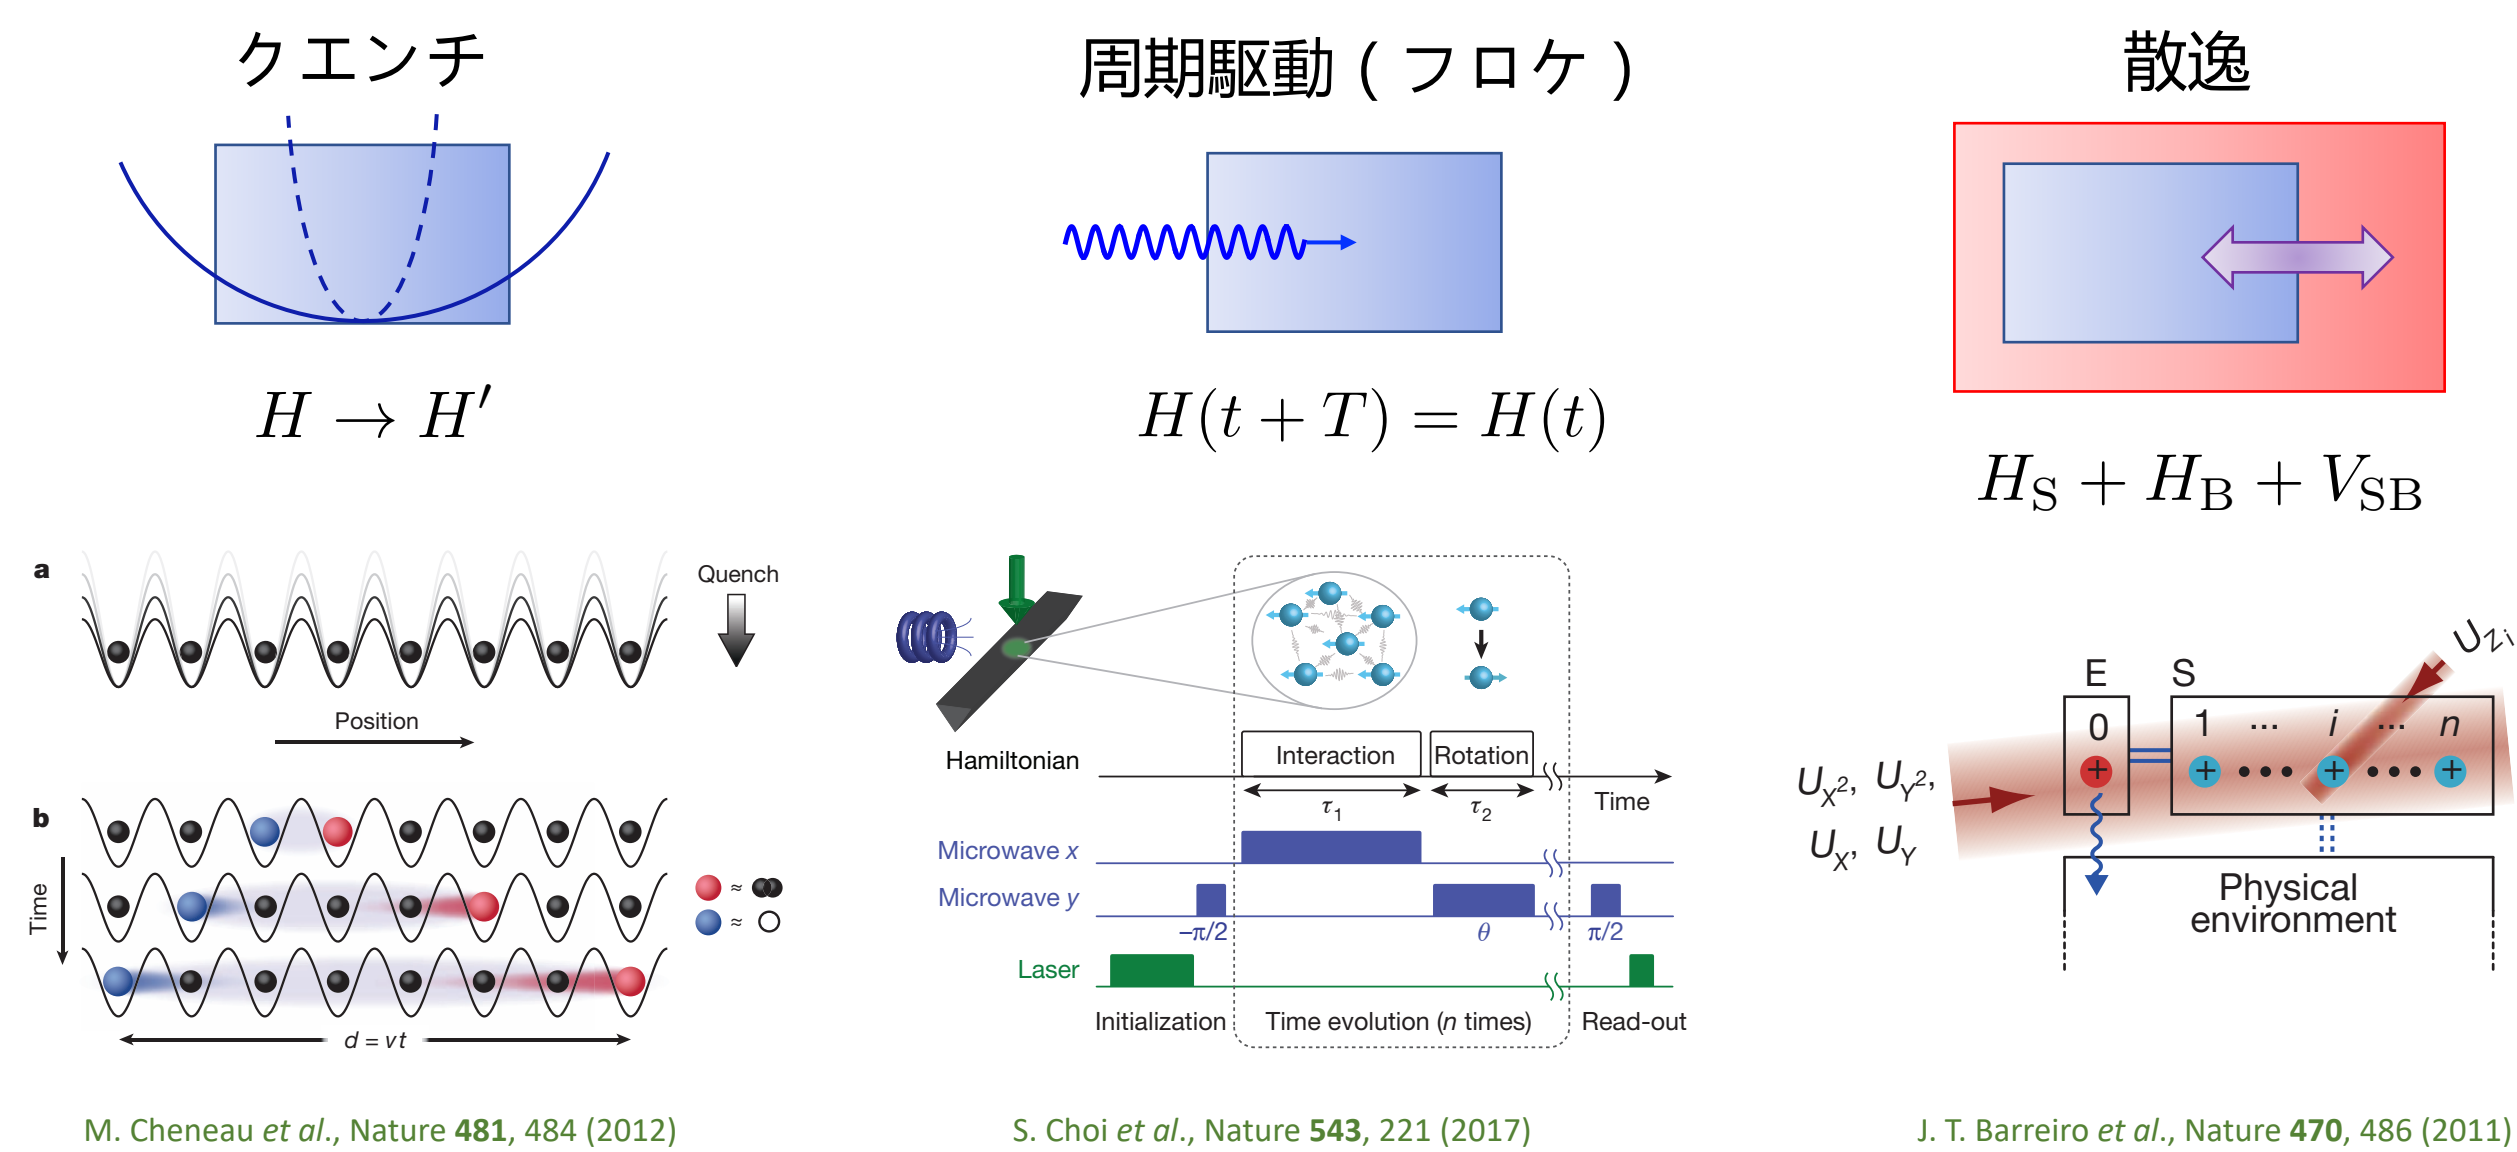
クエンチ

周期駆動（フロケ）

散逸

$H \to H'$

$H(t+T) = H(t)$

$H_S + H_B + V_{SB}$

a

Quench

Position

b

Time

≈

≈

$d = vt$

Hamiltonian

Interaction

Rotation

Time

$\tau_1$

$\tau_2$

Microwave $x$

Microwave $y$

$-\pi/2$

$\theta$

$\pi/2$

Laser

Initialization

Time evolution ($n$ times)

Read-out

$U_{Z_i}$

E

S

0

1 ... $i$ ... $n$

$U_{X^2}$, $U_{Y^2}$,

$U_X$, $U_Y$

Physical environment

M. Cheneau *et al.*, Nature **481**, 484 (2012)

S. Choi *et al.*, Nature **543**, 221 (2017)

J. T. Barreiro *et al.*, Nature **470**, 486 (2011)